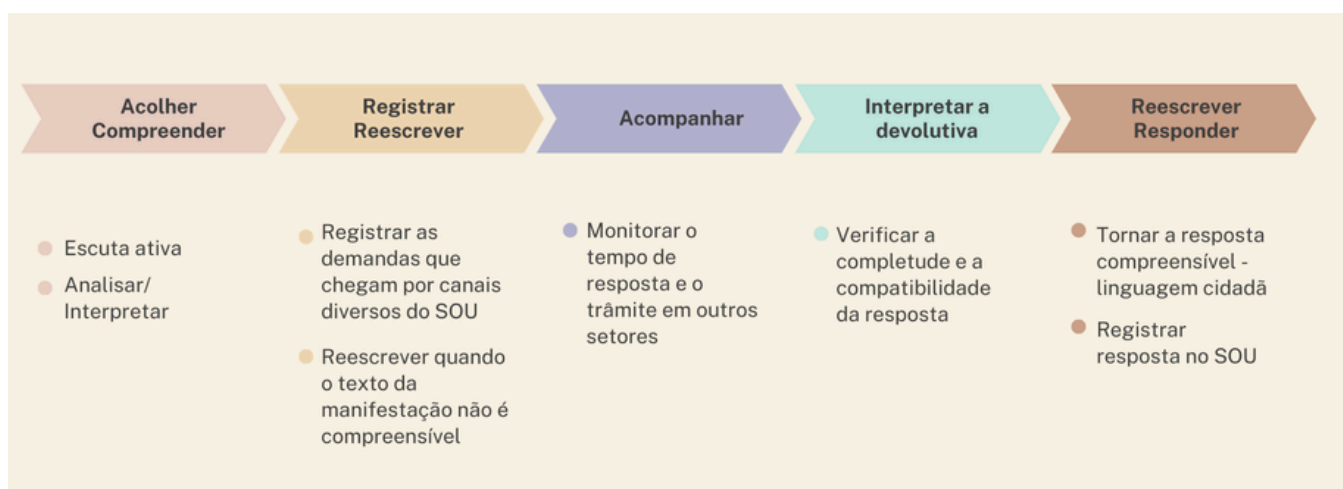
Acolher Compreender

Registrar Reescrever

Acompanhar

Interpretar a devolutiva

Reescrever Responder

- Escuta ativa
- Analisar/ Interpretar

- Registrar as demandas que chegam por canais diversos do SOU
- Reescrever quando o texto da manifestação não é compreensível

- Monitorar o tempo de resposta e o trâmite em outros setores

- Verificar a completude e a compatibilidade da resposta

- Tornar a resposta compreensível - linguagem cidadã
- Registrar resposta no SOU